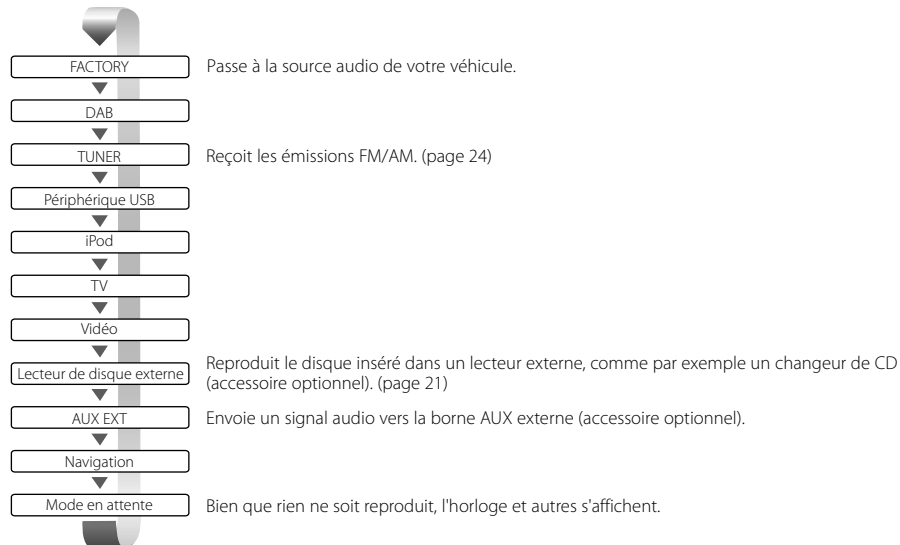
FACTORY
Passe à la source audio de votre véhicule.

DAB

TUNER
Reçoit les émissions FM/AM. (page 24)

Périphérique USB

iPod

TV

Vidéo

Lecteur de disque externe
Reproduit le disque inséré dans un lecteur externe, comme par exemple un changeur de CD (accessoire optionnel). (page 21)

AUX EXT
Envoie un signal audio vers la borne AUX externe (accessoire optionnel).

Navigation

Mode en attente
Bien que rien ne soit reproduit, l'horloge et autres s'affichent.